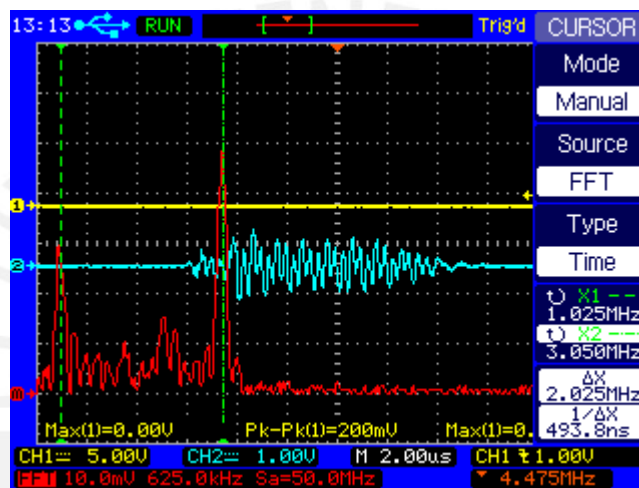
13:13 RUN Trig'd CURSOR

Mode
Manual
Source
FFT
Type
Time
X1
1.025MHz
X2
3.050MHz
ΔX
2.025MHz
1/ΔX
493.8ns

1
2
M

Max(1)=0.00V Pk-Pk(1)=200mV Max(1)=0.

CH1 5.00V CH2 1.00V M 2.00us CH1 1.00V
FFT 10.0mV 625.0kHz Sa=50.0MHz 4.475MHz